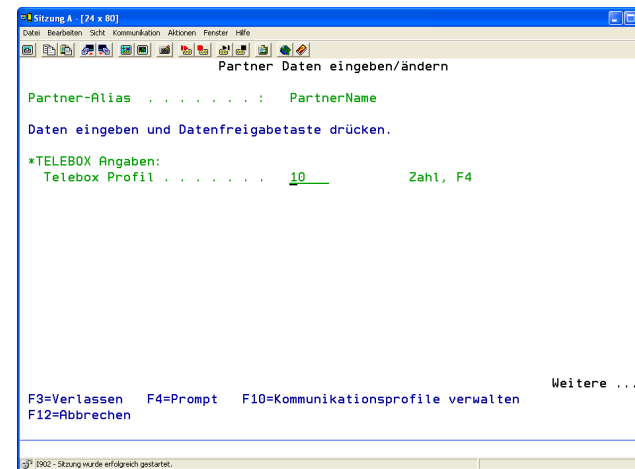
Sitzung A - [24 x 80]
Datei Bearbeiten Sicht Kommunikation Aktionen Fenster Hilfe

Partner Daten eingeben/ändern

Partner-Alias . . . . . . . : PartnerName

Daten eingeben und Datenfreigabetaste drücken.

*TELEBOX Angaben:
Telebox Profil . . . . . . . 10 Zahl, F4

Weitere ...
F3=Verlassen F4=Prompt F10=Kommunikationsprofile verwalten
F12=Abbrechen

I902 - Sitzung wurde erfolgreich gestartet.